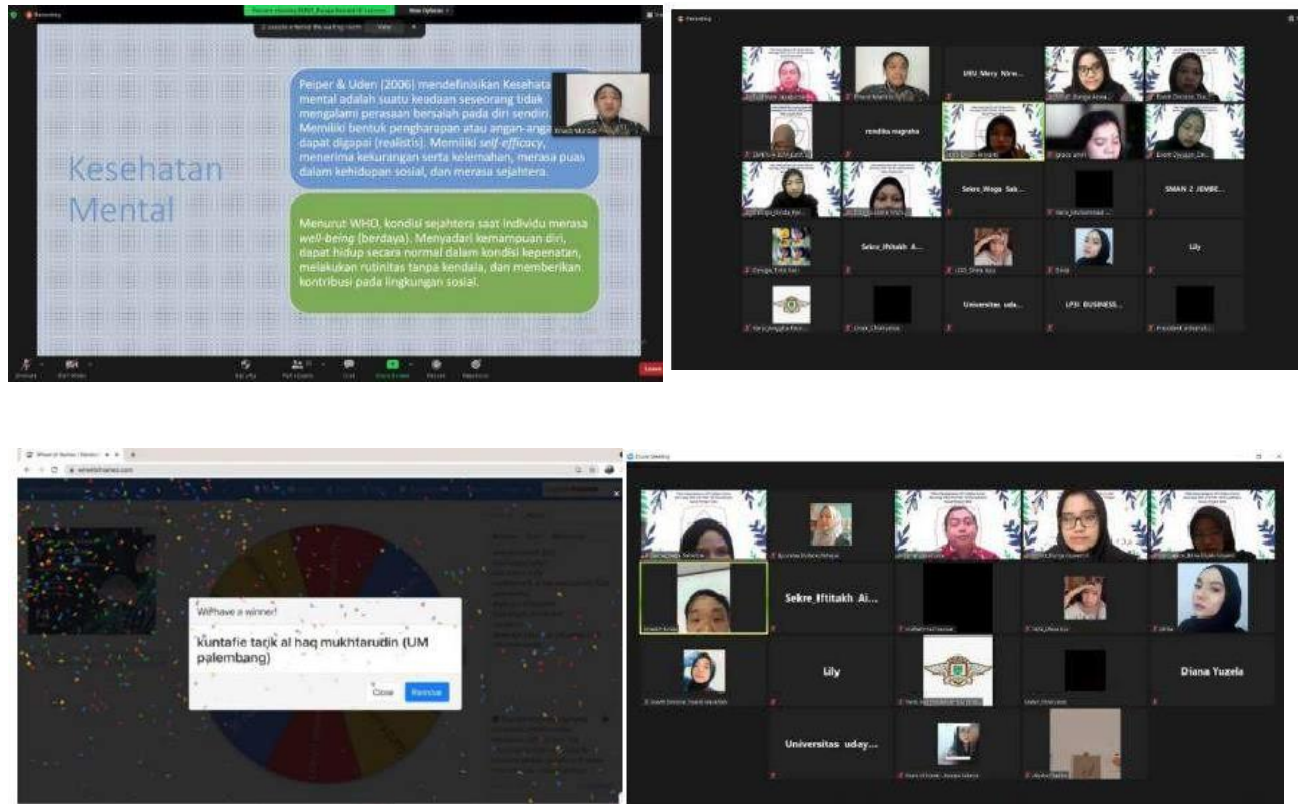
Kesehatan Mental

Peiper & Uden (2006) mendefinisikan Kesehatan mental adalah suatu keadaan seseorang tidak mengalami perasaan bersalah pada diri sendiri. Memiliki bentuk pengharapan atau angan-angan dapat digapai (realistis). Memiliki self-efficacy, menerima kekurangan serta kelemahan, merasa puas dalam kehidupan sosial, dan merasa sejahtera.

Menurut WHO, kondisi sejahtera saat individu merasa well-being (berdaya). Menyadari kemampuan diri, dapat hidup secara normal dalam kondisi kepenatan, melakukan rutinitas tanpa kendala, dan memberikan kontribusi pada lingkungan sosial.

Leave

UIU Mercy Nirw...
rendika nugraha
Sekre_Wega Sak...
SMAN 2 JEMBE...
Sekre_Iftitakh A...
Lily
Universitas uda...
LP3I BUSINESS...

wheelofnames.com

We have a winner!

kuntafie tarjk al haq mukhtarudin (UM palembang)

Close
Remove

Zoom Meeting

Sekre_Iftitakh Ai...
Lily
Diana Yuzela
Universitas uday...